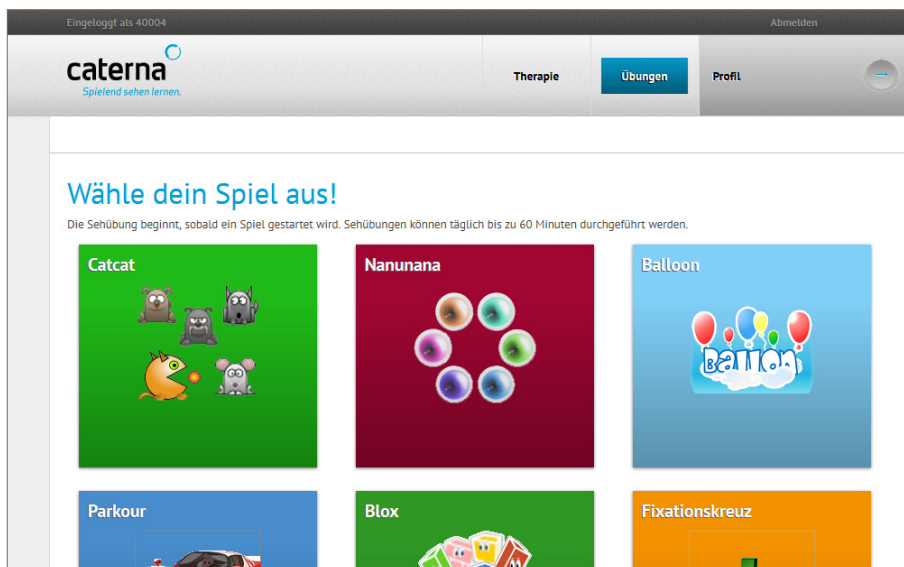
Eingeloggt als 40004

Abmelden

caterna
Spielend sehen lernen.

Therapie

Übungen

Profil

Wähle dein Spiel aus!

Die Sehübung beginnt, sobald ein Spiel gestartet wird. Sehübungen können täglich bis zu 60 Minuten durchgeführt werden.

Catcat

Nanunana

Balloon

Balloon

Parkour

Blox

Fixationskreuz